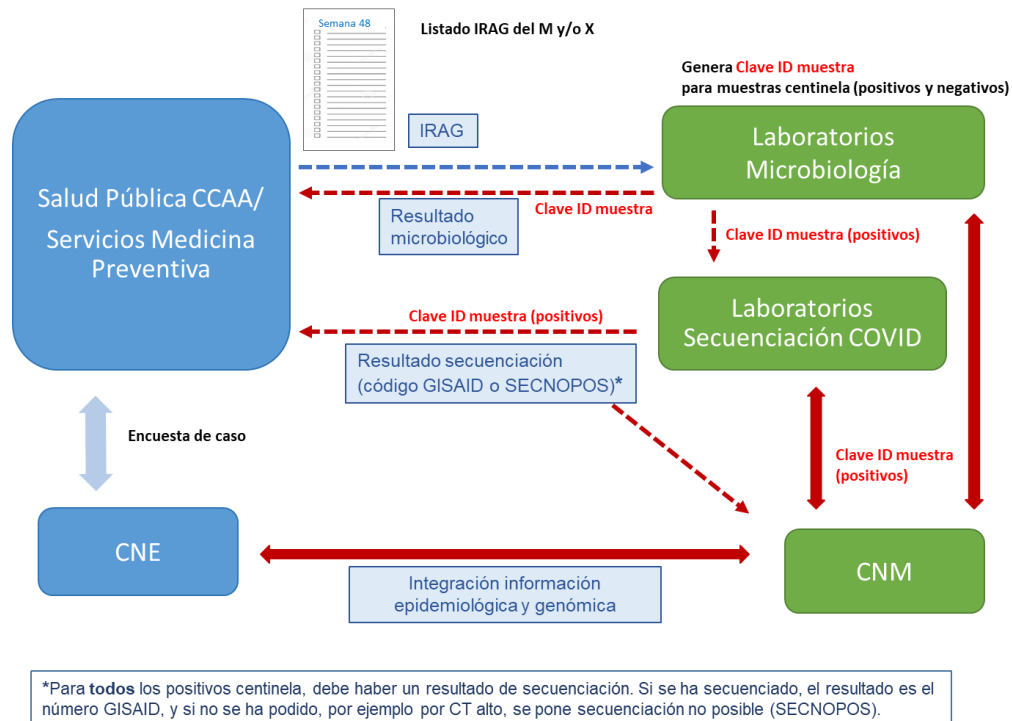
Semana 48

Listado IRAG del M y/o X

Genera Clave ID muestra para muestras centinela (positivos y negativos)

Salud Pública CCAA/ Servicios Medicina Preventiva

IRAG

Laboratorios Microbiología

Resultado microbiológico

Clave ID muestra

Clave ID muestra (positivos)

Clave ID muestra (positivos)

Laboratorios Secuenciación COVID

Resultado secuenciación (código GISAID o SECNOPOS)*

Encuesta de caso

Clave ID muestra (positivos)

CNE

CNM

Integración información epidemiológica y genómica

*Para **todos** los positivos centinela, debe haber un resultado de secuenciación. Si se ha secuenciado, el resultado es el número GISAID, y si no se ha podido, por ejemplo por CT alto, se pone secuenciación no posible (SECNOPOS).